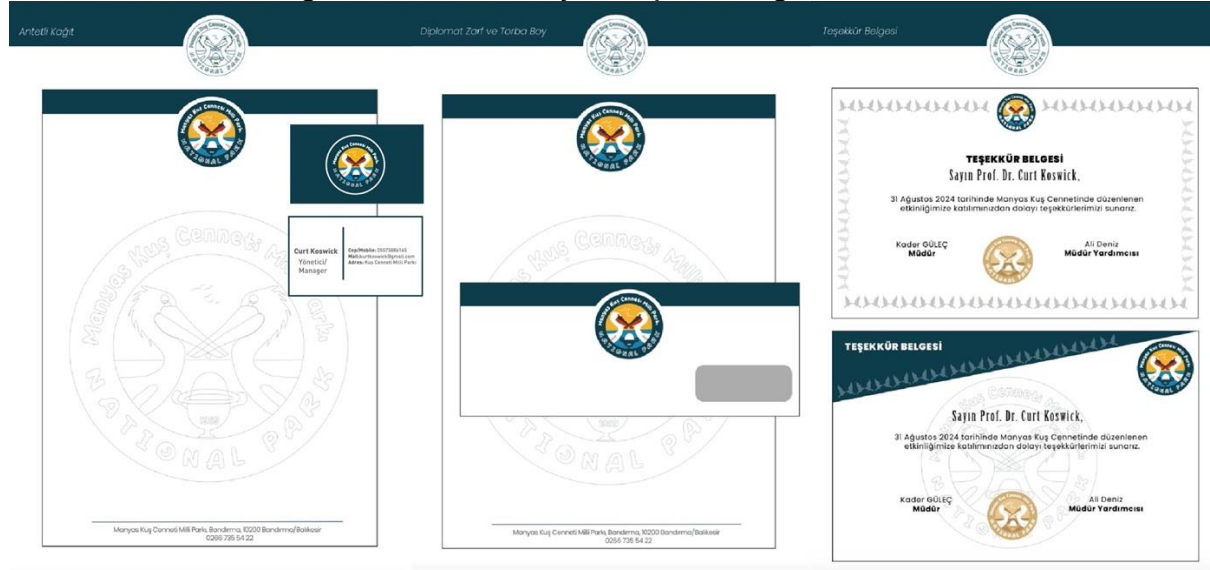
Antetli Kağıt

Manyas Kuş Cenneti Milli Park
NATIONAL PARK

Manyas Kuş Cenneti Milli Park
NATIONAL PARK

Curt Koswick
Yönetici/
Manager

Cep/Mobile: 05573886745
Mail: kurtkoswick@gmail.com
Adres: Kuş Cenneti Milli Parkı

Manyas Kuş Cenneti Milli Park
NATIONAL PARK

Manyas Kuş Cenneti Milli Parkı, Bandırma, 10200 Bandırma/Balıkesir
0266 735 54 22

Diplomat Zarf ve Torba Boy

Manyas Kuş Cenneti Milli Park
NATIONAL PARK

Manyas Kuş Cenneti Milli Park
NATIONAL PARK

Manyas Kuş Cenneti Milli Parkı, Bandırma, 10200 Bandırma/Balıkesir
0266 735 54 22

Teşekkür Belgesi

TEŞEKKÜR BELGESİ
Sayın Prof. Dr. Curt Koswick,

31 Ağustos 2024 tarihinde Manyas Kuş Cennetinde düzenlenen etkinliğimize katılımınızdan dolayı teşekkürlerimizi sunarız.

Kader GÜLEÇ
Müdür

Ali Deniz
Müdür Yardımcısı

TEŞEKKÜR BELGESİ

Sayın Prof. Dr. Curt Koswick,

31 Ağustos 2024 tarihinde Manyas Kuş Cennetinde düzenlenen etkinliğimize katılımınızdan dolayı teşekkürlerimizi sunarız.

Kader GÜLEÇ
Müdür

Ali Deniz
Müdür Yardımcısı